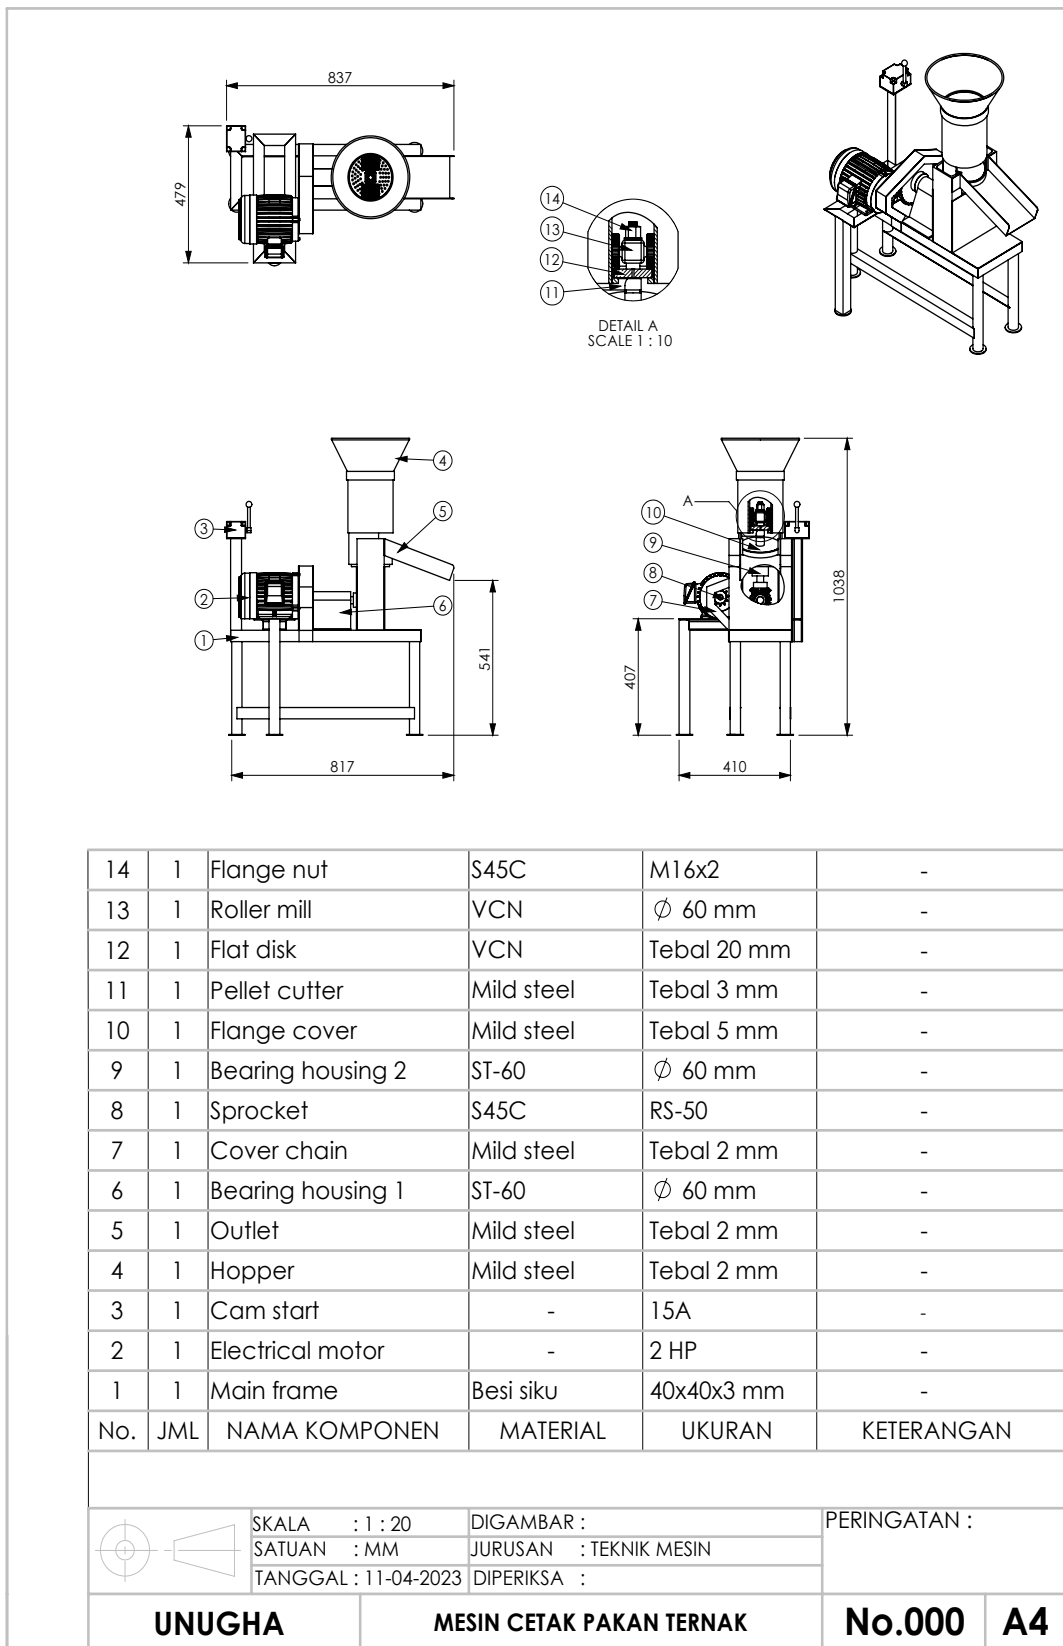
837

479

14
13
12
11

DETAIL A
SCALE 1 : 10

4
5
3
2
6
1

541

817

A
10
9
8
7

1038

407

410

| 14 | 1 | Flange nut | S45C | M16x2 | - |
|---|---|---|---|---|---|
| 13 | 1 | Roller mill | VCN | $\varnothing$ 60 mm | - |
| 12 | 1 | Flat disk | VCN | Tebal 20 mm | - |
| 11 | 1 | Pellet cutter | Mild steel | Tebal 3 mm | - |
| 10 | 1 | Flange cover | Mild steel | Tebal 5 mm | - |
| 9 | 1 | Bearing housing 2 | ST-60 | $\varnothing$ 60 mm | - |
| 8 | 1 | Sprocket | S45C | RS-50 | - |
| 7 | 1 | Cover chain | Mild steel | Tebal 2 mm | - |
| 6 | 1 | Bearing housing 1 | ST-60 | $\varnothing$ 60 mm | - |
| 5 | 1 | Outlet | Mild steel | Tebal 2 mm | - |
| 4 | 1 | Hopper | Mild steel | Tebal 2 mm | - |
| 3 | 1 | Cam start | - | 15A | - |
| 2 | 1 | Electrical motor | - | 2 HP | - |
| 1 | 1 | Main frame | Besi siku | 40x40x3 mm | - |
| No. | JML | NAMA KOMPONEN | MATERIAL | UKURAN | KETERANGAN |

SKALA : 1 : 20
SATUAN : MM
TANGGAL : 11-04-2023
DIGAMBAR :
JURUSAN : TEKNIK MESIN
DIPERIKSA :
PERINGATAN :

UNUGHA
MESIN CETAK PAKAN TERNAK
No.000
A4